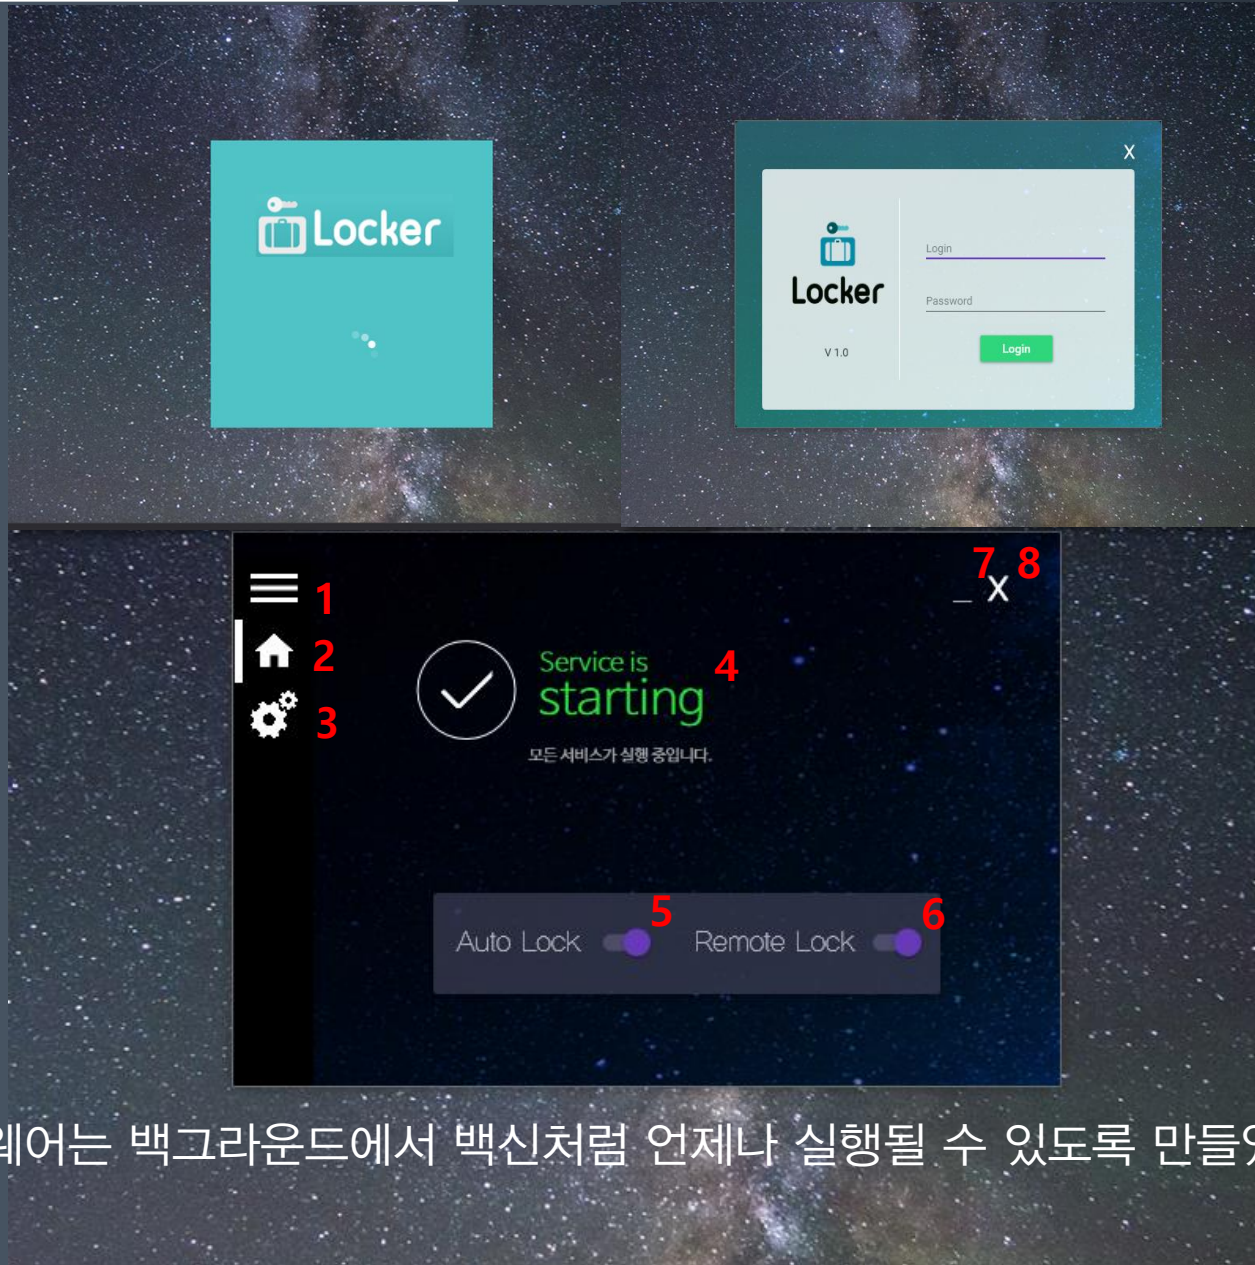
Locker

X

Locker

V 1.0

Login

Password

Login

1

2

3

7 8

_ X

Service is starting

4

모든 서비스가 실행 중입니다.

Auto Lock

5

Remote Lock

6

웨어는 백그라운드에서 백신처럼 언제나 실행될 수 있도록 만들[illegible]